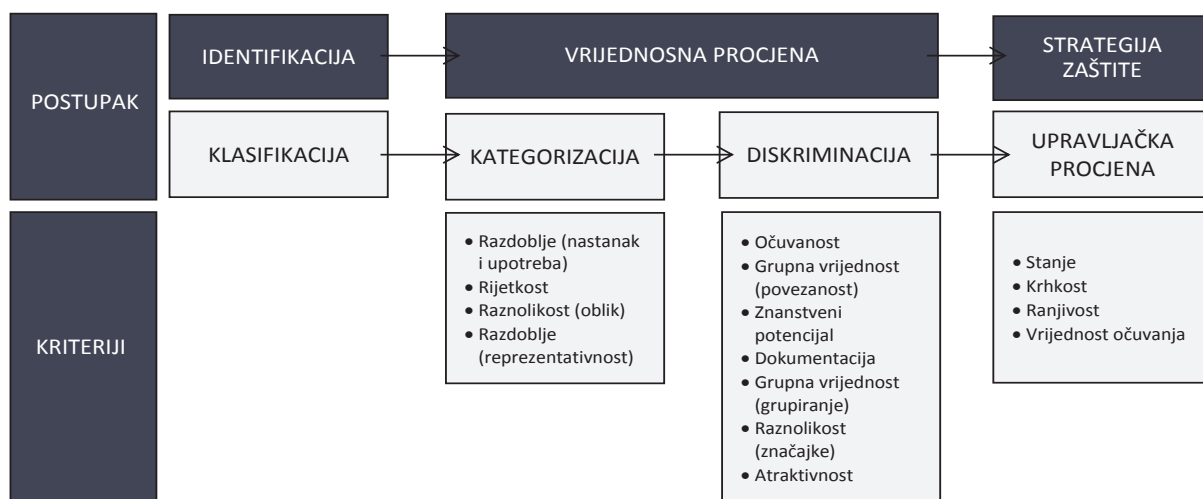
POSTUPAK

IDENTIFIKACIJA

VRIJEDNOSNA PROCJENA

STRATEGIJA ZAŠTITE

KLASIFIKACIJA

KATEGORIZACIJA

DISKRIMINACIJA

UPRAVLJAČKA PROCJENA

KRITERIJI

- Razdoblje (nastanak i upotreba)
- Rijetkost
- Raznolikost (oblik)
- Razdoblje (reprezentativnost)

- Očuvanost
- Grupna vrijednost (povezanost)
- Znanstveni potencijal
- Dokumentacija
- Grupna vrijednost (grupiranje)
- Raznolikost (značajke)
- Atraktivnost

- Stanje
- Krhkost
- Ranjivost
- Vrijednost očuvanja